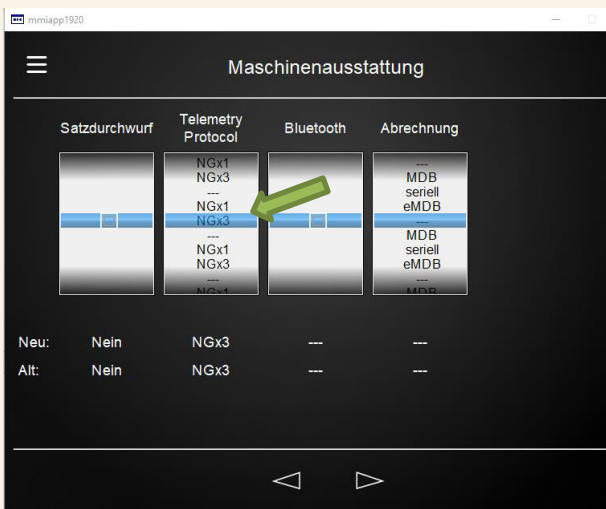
mmiapp1920

Maschinenausstattung

| Satzdurchwurf | Telemetry Protocol | Bluetooth | Abrechnung |
|---|---|---|---|
| --- | NGx1 | --- | --- |
| | NGx3 | | MDB |
| | --- | | seriell |
| | NGx1 | | eMDB |
| | NGx3 | | --- |
| | --- | | MDB |
| | NGx1 | | seriell |
| | NGx3 | | eMDB |
| | --- | | --- |
| | NGx1 | | MDB |

Neu: Nein NGx3 --- ---
Alt: Nein NGx3 --- ---

◁ ▷